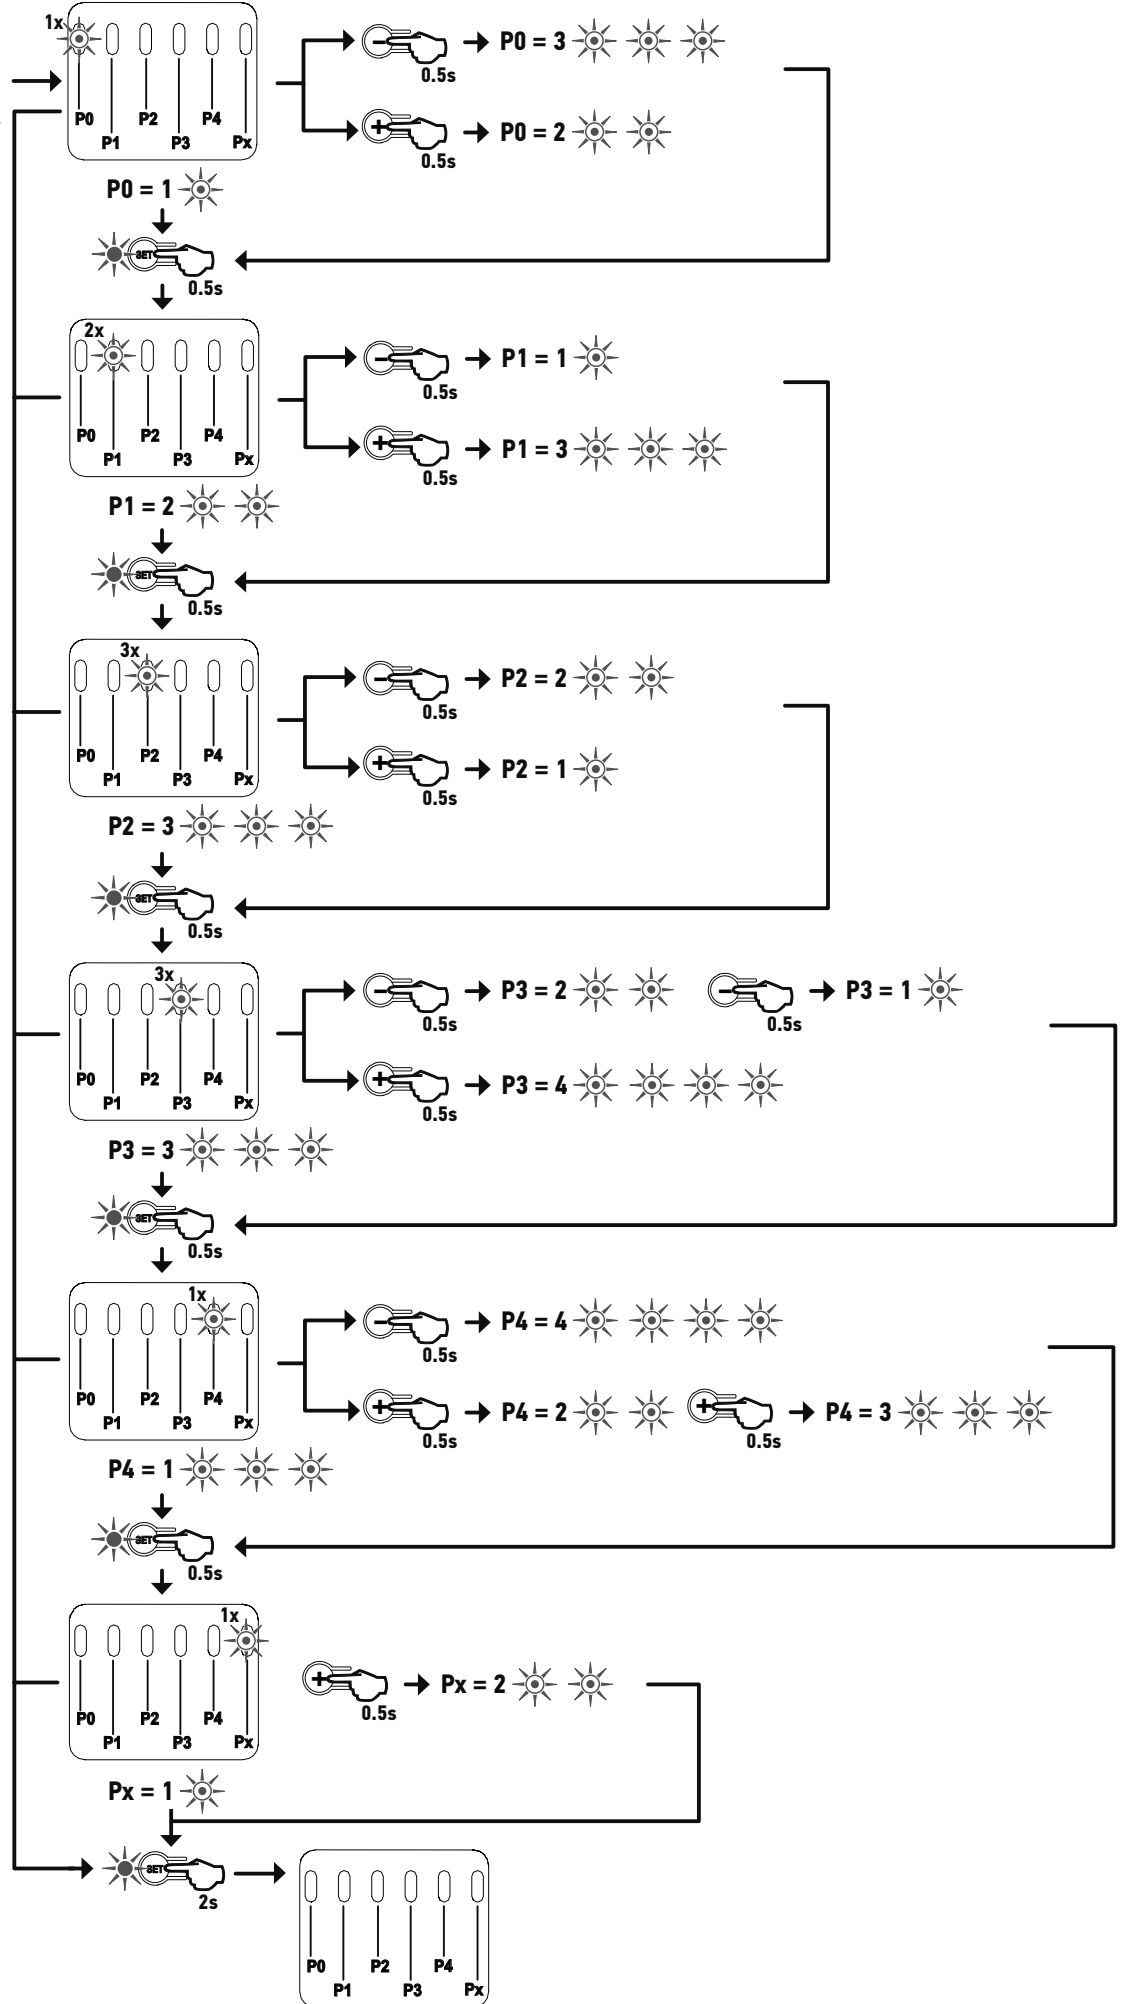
1x
P0 P1 P2 P3 P4 Px
0.5s → P0 = 3
0.5s → P0 = 2
P0 = 1
SET
0.5s

2x
P0 P1 P2 P3 P4 Px
0.5s → P1 = 1
0.5s → P1 = 3
P1 = 2
SET
0.5s

3x
P0 P1 P2 P3 P4 Px
0.5s → P2 = 2
0.5s → P2 = 1
P2 = 3
SET
0.5s

3x
P0 P1 P2 P3 P4 Px
0.5s → P3 = 2
0.5s → P3 = 1
0.5s → P3 = 4
P3 = 3
SET
0.5s

1x
P0 P1 P2 P3 P4 Px
0.5s → P4 = 4
0.5s → P4 = 2
0.5s → P4 = 3
P4 = 1
SET
0.5s

1x
P0 P1 P2 P3 P4 Px
0.5s → Px = 2
Px = 1
SET
2s
P0 P1 P2 P3 P4 Px